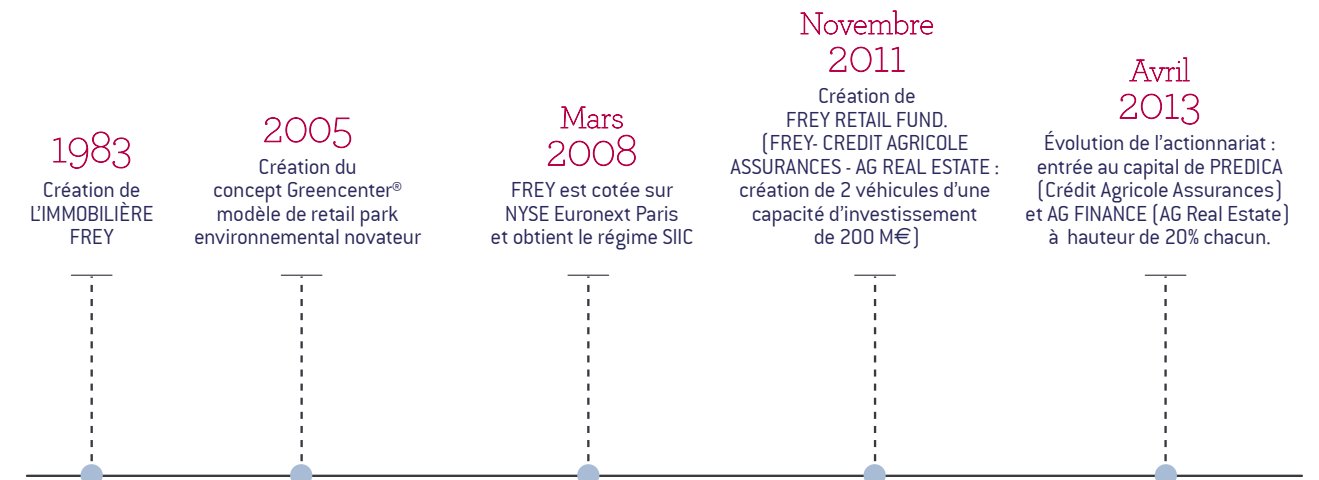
1983
Création de L'IMMOBILIÈRE FREY

2005
Création du concept Greencenter® modèle de retail park environnemental novateur

Mars
2008
FREY est cotée sur NYSE Euronext Paris et obtient le régime SIIC

Novembre
2011
Création de FREY RETAIL FUND. (FREY- CREDIT AGRICOLE ASSURANCES - AG REAL ESTATE : création de 2 véhicules d'une capacité d'investissement de 200 M€)

Avril
2013
Évolution de l'actionnariat : entrée au capital de PREDICA (Crédit Agricole Assurances) et AG FINANCE (AG Real Estate) à hauteur de 20% chacun.